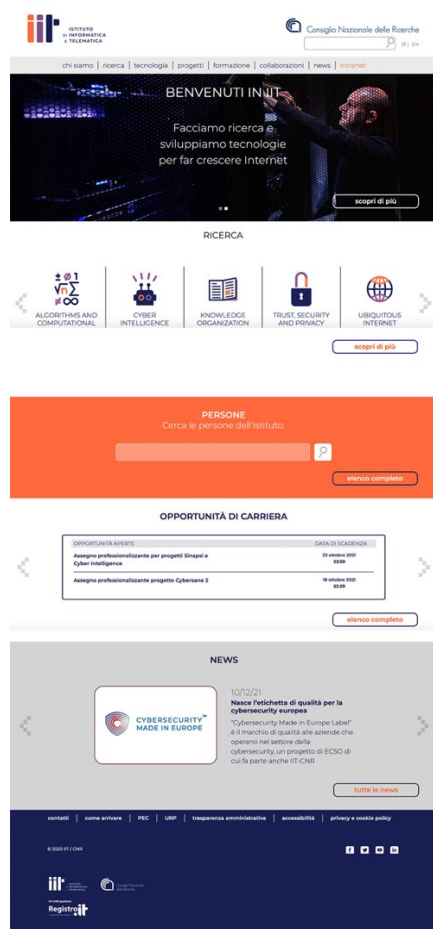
iit ISTITUTO DI INFORMATICA E TELEMATICA

Consiglio Nazionale delle Ricerche

IT | EN

chi siamo | ricerca | tecnologia | progetti | formazione | collaborazioni | news | Intranet

BENVENUTI IN IIT

Facciamo ricerca e sviluppiamo tecnologie per far crescere Internet

scopri di più

RICERCA

ALGORITHMS AND COMPUTATIONAL

CYBER INTELLIGENCE

KNOWLEDGE ORGANIZATION

TRUST, SECURITY AND PRIVACY

UBIQUITOUS INTERNET

scopri di più

PERSONE
Cerca le persone dell'istituto:

elenco completo

OPPORTUNITÀ DI CARRIERA

| OPPORTUNITÀ APERTE | DATA DI SCADENZA |
|---|---|
| Assegno professionalizzante per progetti Sinapsi e Cyber Intelligence | 23 ottobre 2021 23:59 |
| Assegno professionalizzante progetto Cybersane 2 | 18 ottobre 2021 23:59 |

elenco completo

NEWS

CYBERSECURITY MADE IN EUROPE

10/12/21
Nasce l'etichetta di qualità per la cybersecurity europea
"Cybersecurity Made in Europe Label" è il marchio di qualità alle aziende che operano nel settore della cybersecurity, un progetto di ECSO di cui fa parte anche IIT-CNR

tutte le news

contatti | come arrivare | PEC | URP | trasparenza amministrativa | accessibilità | privacy e cookie policy

© 2020 IIT / CNR

iit

Consiglio Nazionale delle Ricerche

Registro iit